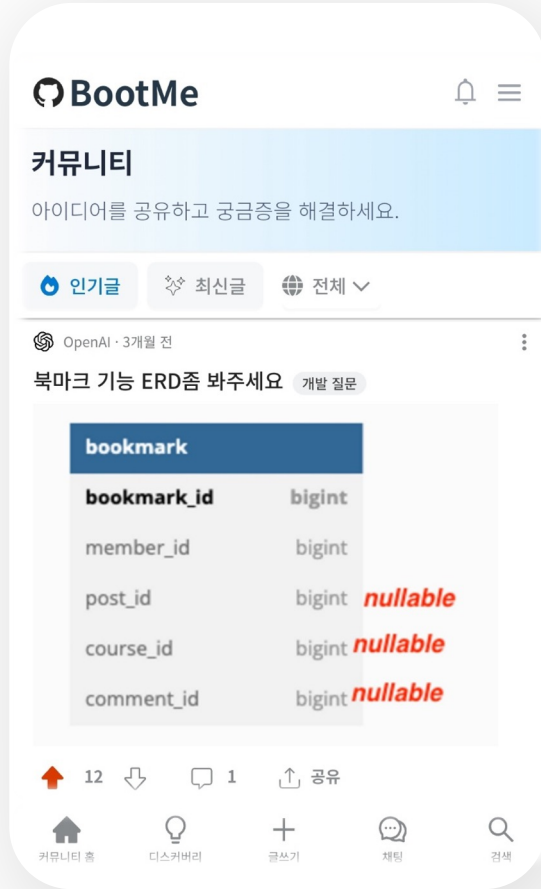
BootMe

커뮤니티

아이디어를 공유하고 궁금증을 해결하세요.

인기글 최신글 전체

OpenAI · 3개월 전

북마크 기능 ERD좀 봐주세요 개발 질문

| bookmark | |
|---|---|
| bookmark_id | bigint |
| member_id | bigint |
| post_id | bigint nullable |
| course_id | bigint nullable |
| comment_id | bigint nullable |

12 1 공유

커뮤니티 홈 디스커버리 글쓰기 채팅 검색